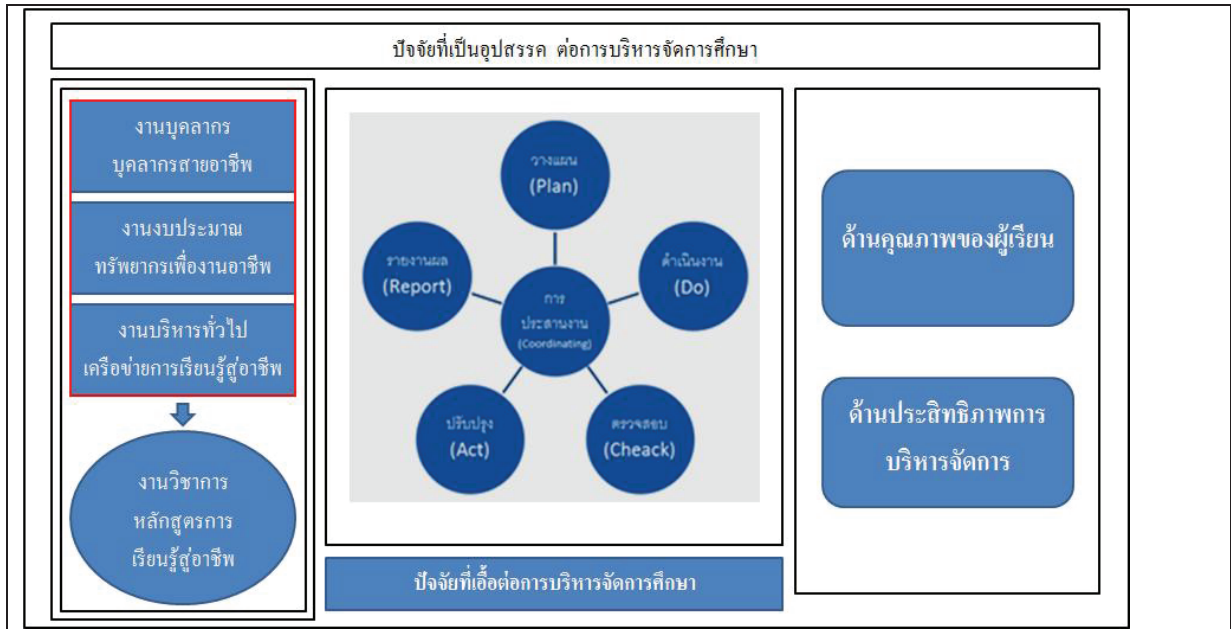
ปัจจัยที่เป็นอุปสรรค ต่อการบริหารจัดการศึกษา

งานบุคลากร
บุคลากรสายอาชีพ

งานงบประมาณ
ทรัพยากรเพื่องานอาชีพ

งานบริหารทั่วไป
เครือข่ายการเรียนรู้สู่อาชีพ

งานวิชาการ
หลักสูตรการ
เรียนรู้สู่อาชีพ

วางแผน
(Plan)

ดำเนินงาน
(Do)

ตรวจสอบ
(Cheack)

ปรับปรุง
(Act)

รายงานผล
(Report)

การ
ประสานงาน
(Coordinating)

ปัจจัยที่เอื้อต่อการบริหารจัดการศึกษา

ด้านคุณภาพของผู้เรียน

ด้านประสิทธิภาพการ
บริหารจัดการ